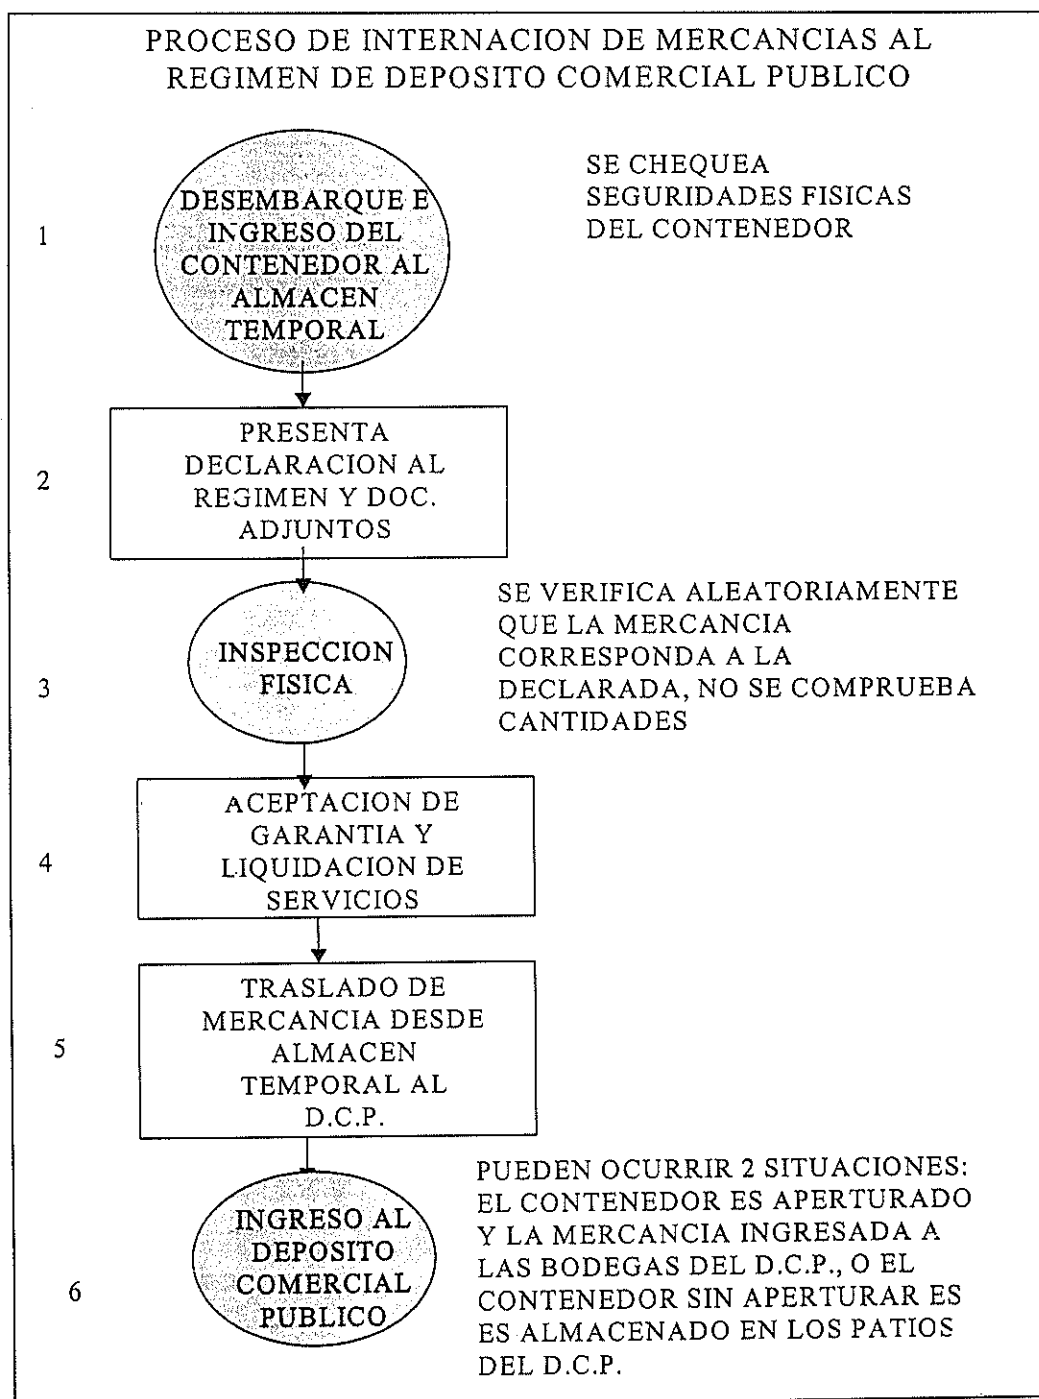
PROCESO DE INTERNACION DE MERCANCIAS AL REGIMEN DE DEPOSITO COMERCIAL PUBLICO

1

DESEMBARQUE E INGRESO DEL CONTENEDOR AL ALMACEN TEMPORAL

SE CHEQUEA SEGURIDADES FISICAS DEL CONTENEDOR

2

PRESENTA DECLARACION AL REGIMEN Y DOC. ADJUNTOS

3

INSPECCION FISICA

SE VERIFICA ALEATORIAMENTE QUE LA MERCANCIA CORRESPONDA A LA DECLARADA, NO SE COMPRUEBA CANTIDADES

4

ACEPTACION DE GARANTIA Y LIQUIDACION DE SERVICIOS

5

TRASLADO DE MERCANCIA DESDE ALMACEN TEMPORAL AL D.C.P.

6

INGRESO AL DEPOSITO COMERCIAL PUBLICO

PUEDEN OCURRIR 2 SITUACIONES: EL CONTENEDOR ES APERTURADO Y LA MERCANCIA INGRESADA A LAS BODEGAS DEL D.C.P., O EL CONTENEDOR SIN APERTURAR ES ES ALMACENADO EN LOS PATIOS DEL D.C.P.